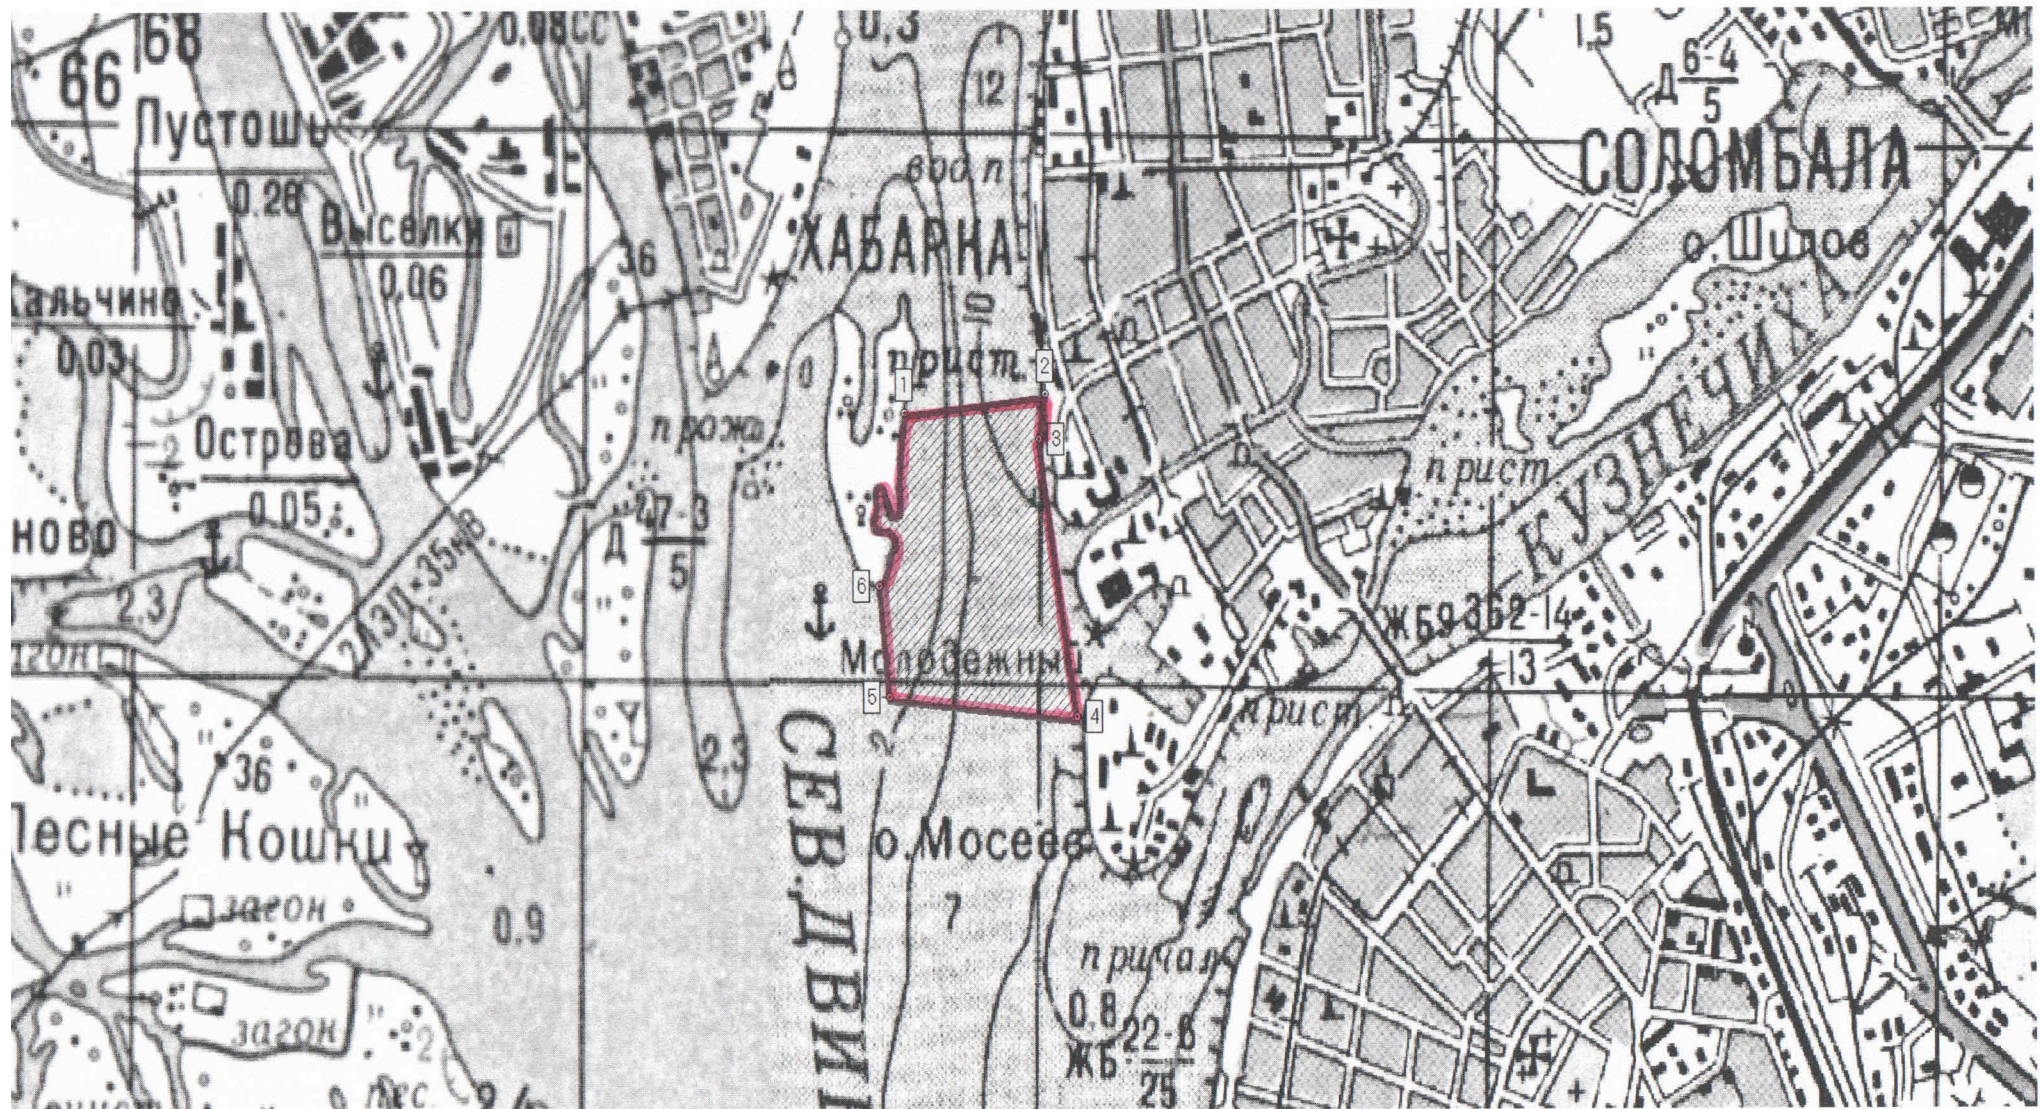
66
68
Пустошь
0.28
Выселки
0.06
Кальчино
0.03
Острова
0.05
ново
2.3
ЛЭП-35кв
загон
36
Лесные Кошки
загон
0.9
загон
0.08СС
0.3
12
вод п
36
ХАБАРКА
10
прист.
1
2
3
п рож
47-3
Д $\frac{47\text{-}3}{5}$
0
6
Молодежный
5
4
2.3
СЕВ.ДВИ
2
о. Мосеев
7
0.8
ЖБ $\frac{22\text{-}6}{25}$
причал
прист.
1.5
Д $\frac{6\text{-}4}{5}$
СОЛОМБАЛА
о. Шилов
КУЗНЕЧИХА
прист
ЖБ 9 362-14
13